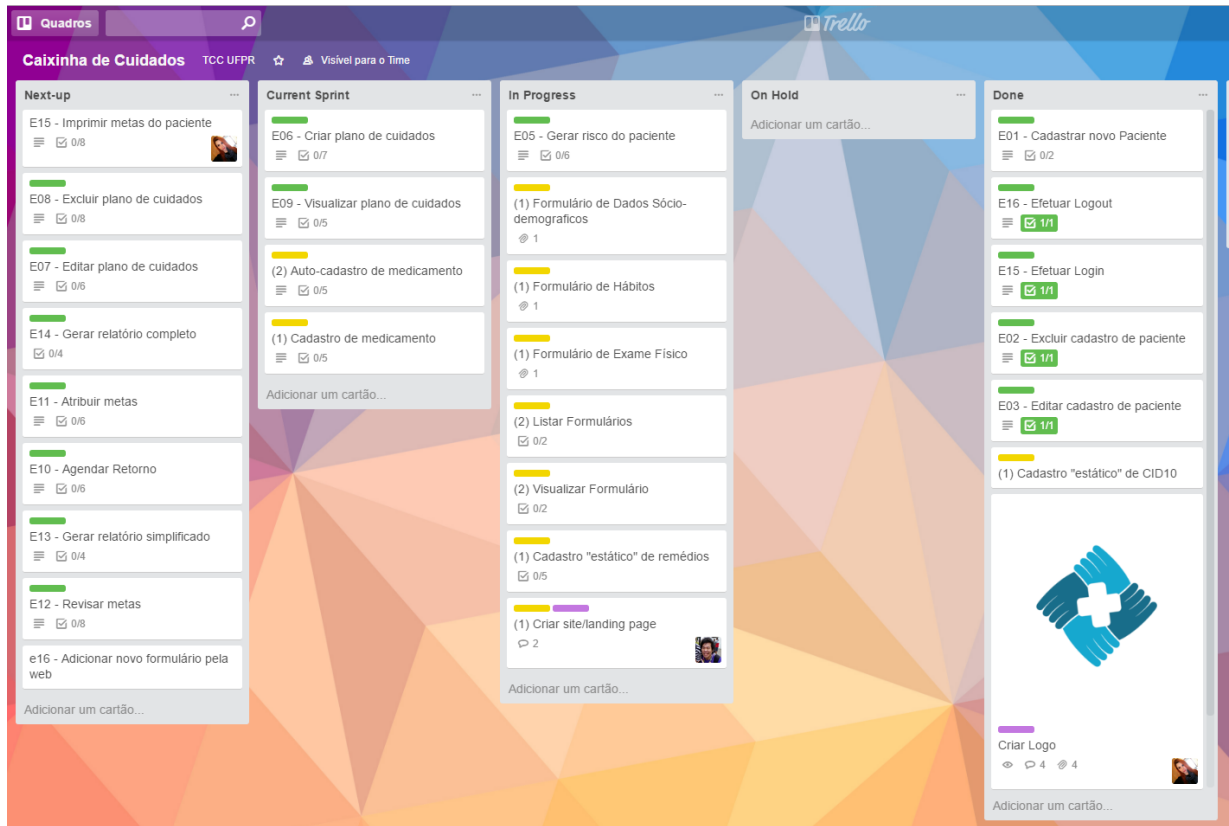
Quadros

Trello

Caixinha de Cuidados TCC UFPR Visível para o Time

Next-up
E15 - Imprimir metas do paciente
0/8
E08 - Excluir plano de cuidados
0/8
E07 - Editar plano de cuidados
0/6
E14 - Gerar relatório completo
0/4
E11 - Atribuir metas
0/6
E10 - Agendar Retorno
0/6
E13 - Gerar relatório simplificado
0/4
E12 - Revisar metas
0/8
e16 - Adicionar novo formulário pela web
Adicionar um cartão...

Current Sprint
E06 - Criar plano de cuidados
0/7
E09 - Visualizar plano de cuidados
0/5
(2) Auto-cadastro de medicamento
0/5
(1) Cadastro de medicamento
0/5
Adicionar um cartão...

In Progress
E05 - Gerar risco do paciente
0/6
(1) Formulário de Dados Sócio-demograficos
1
(1) Formulário de Hábitos
1
(1) Formulário de Exame Físico
1
(2) Listar Formulários
0/2
(2) Visualizar Formulário
0/2
(1) Cadastro "estático" de remédios
0/5
(1) Criar site/landing page
2
Adicionar um cartão...

On Hold
Adicionar um cartão...

Done
E01 - Cadastrar novo Paciente
0/2
E16 - Efetuar Logout
1/1
E15 - Efetuar Login
1/1
E02 - Excluir cadastro de paciente
1/1
E03 - Editar cadastro de paciente
1/1
(1) Cadastro "estático" de CID10
Criar Logo
4 4
Adicionar um cartão...